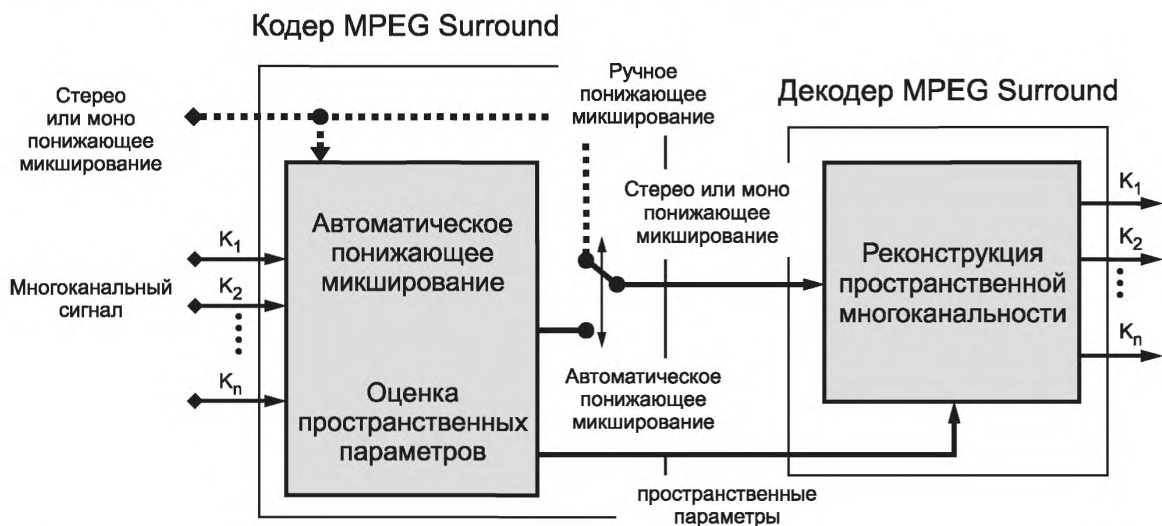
Кодер MPEG Surround

Декодер MPEG Surround

Стерео или моно понижающее микширование

Ручное понижающее микширование

$K_1$

$K_2$

$K_n$

Многоканальный сигнал

Автоматическое понижающее микширование

Оценка пространственных параметров

Стерео или моно понижающее микширование

Автоматическое понижающее микширование

пространственные параметры

Реконструкция пространственной многоканальности

$K_1$

$K_2$

$K_n$